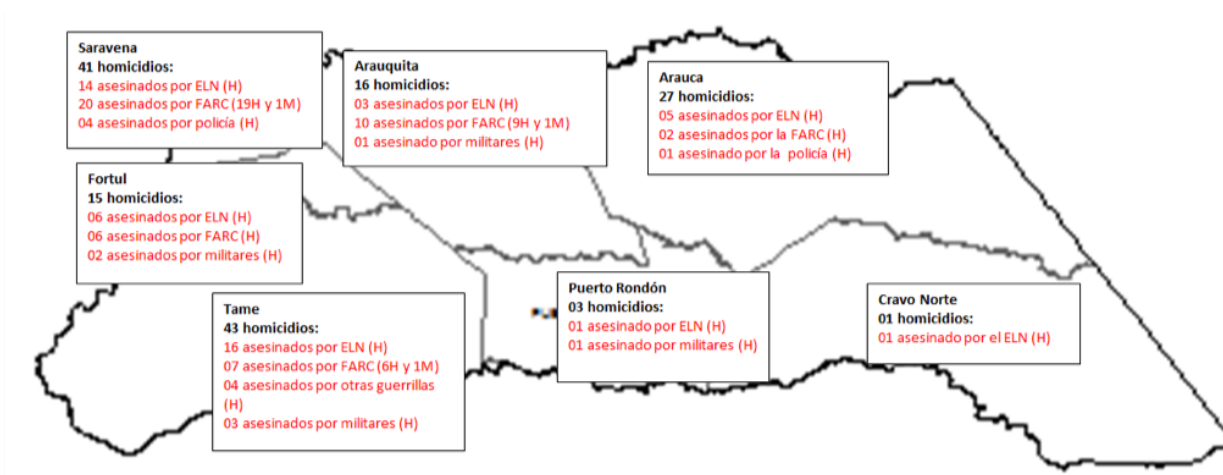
Saravena
41 homicidios:
14 asesinados por ELN (H)
20 asesinados por FARC (19H y 1M)
04 asesinados por policía (H)

Arauquita
16 homicidios:
03 asesinados por ELN (H)
10 asesinados por FARC (9H y 1M)
01 asesinado por militares (H)

Arauca
27 homicidios:
05 asesinados por ELN (H)
02 asesinados por la FARC (H)
01 asesinado por la policía (H)

Fortul
15 homicidios:
06 asesinados por ELN (H)
06 asesinados por FARC (H)
02 asesinados por militares (H)

Tame
43 homicidios:
16 asesinados por ELN (H)
07 asesinados por FARC (6H y 1M)
04 asesinados por otras guerrillas (H)
03 asesinados por militares (H)

Puerto Rondón
03 homicidios:
01 asesinado por ELN (H)
01 asesinado por militares (H)

Cravo Norte
01 homicidios:
01 asesinado por el ELN (H)